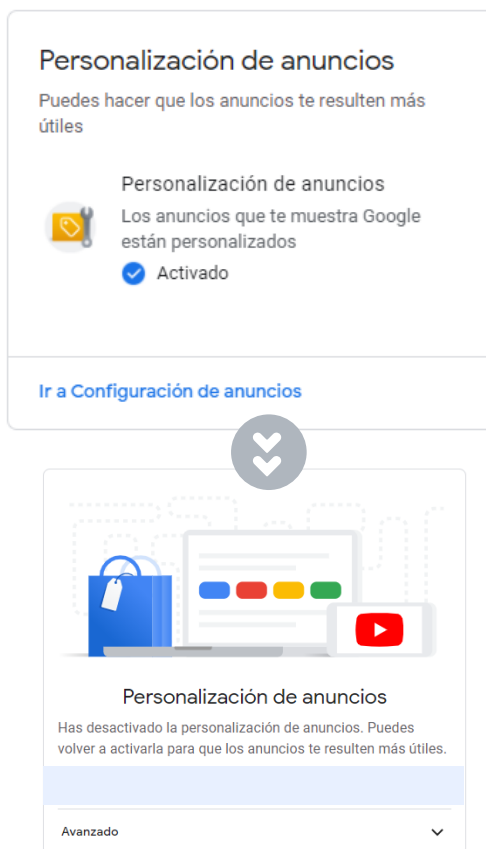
Personalización de anuncios

Puedes hacer que los anuncios te resulten más útiles

Personalización de anuncios

Los anuncios que te muestra Google están personalizados

Activado

Ir a Configuración de anuncios

Personalización de anuncios

Has desactivado la personalización de anuncios. Puedes volver a activarla para que los anuncios te resulten más útiles.

Avanzado